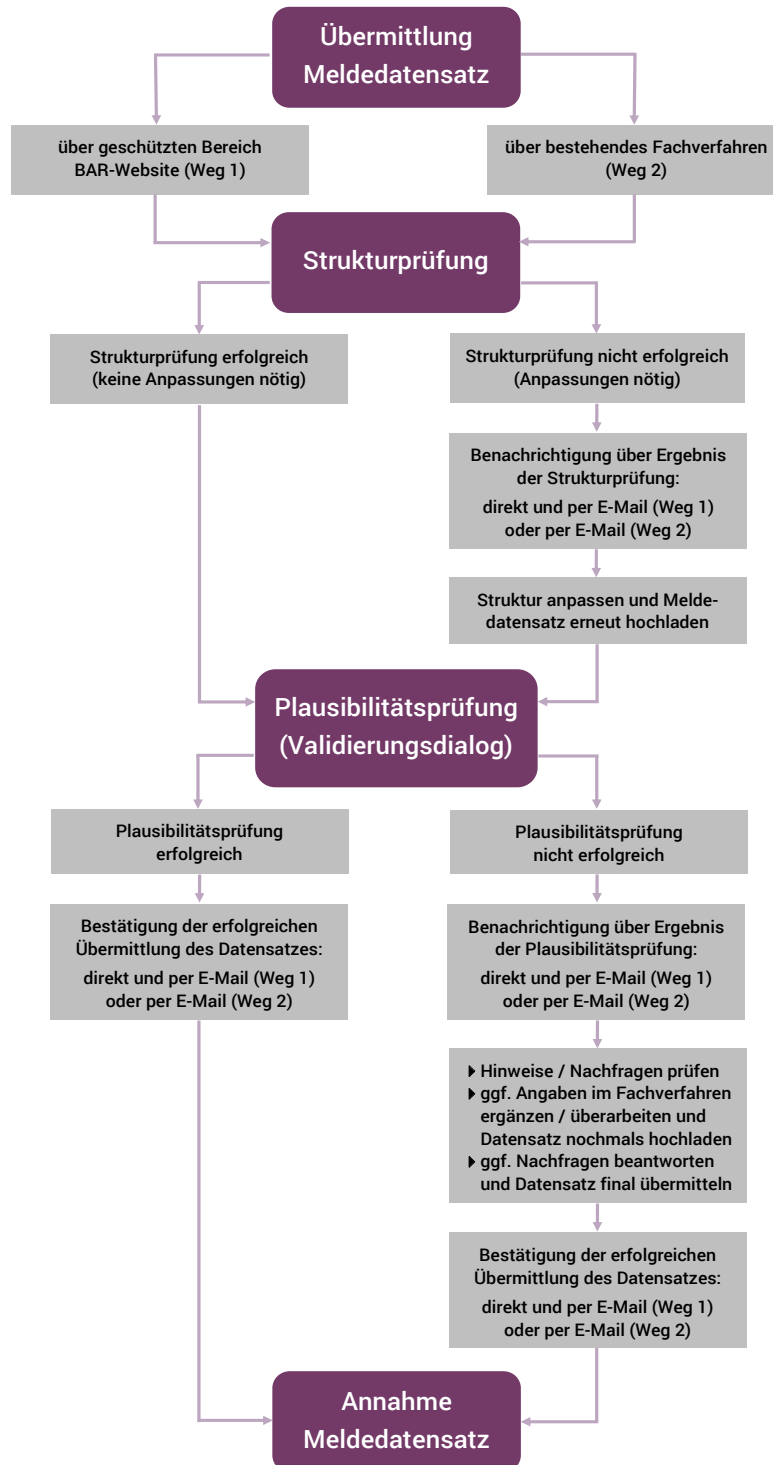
Übermittlung Meldedatensatz

über geschützten Bereich BAR-Website (Weg 1)

über bestehendes Fachverfahren (Weg 2)

Strukturprüfung

Strukturprüfung erfolgreich (keine Anpassungen nötig)

Strukturprüfung nicht erfolgreich (Anpassungen nötig)

Benachrichtigung über Ergebnis der Strukturprüfung: direkt und per E-Mail (Weg 1) oder per E-Mail (Weg 2)

Struktur anpassen und Meldedatensatz erneut hochladen

Plausibilitätsprüfung (Validierungsdialog)

Plausibilitätsprüfung erfolgreich

Plausibilitätsprüfung nicht erfolgreich

Bestätigung der erfolgreichen Übermittlung des Datensatzes: direkt und per E-Mail (Weg 1) oder per E-Mail (Weg 2)

Benachrichtigung über Ergebnis der Plausibilitätsprüfung: direkt und per E-Mail (Weg 1) oder per E-Mail (Weg 2)

Hinweise / Nachfragen prüfen
ggf. Angaben im Fachverfahren ergänzen / überarbeiten und Datensatz nochmals hochladen
ggf. Nachfragen beantworten und Datensatz final übermitteln

Bestätigung der erfolgreichen Übermittlung des Datensatzes: direkt und per E-Mail (Weg 1) oder per E-Mail (Weg 2)

Annahme Meldedatensatz